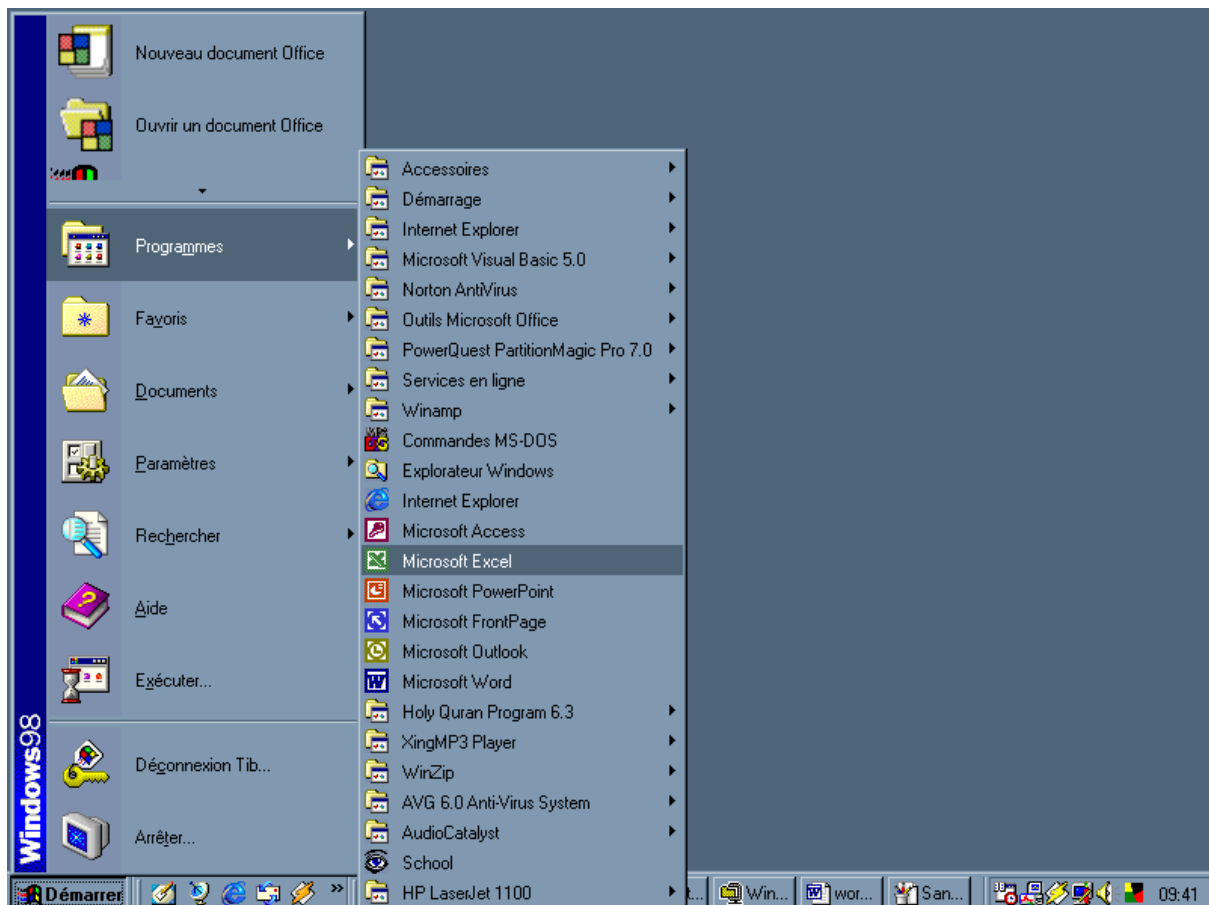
Windows98

Nouveau document Office

Ouvrir un document Office

Programmes

Favoris

Documents

Paramètres

Rechercher

Aide

Exécuter...

Déconnexion Tib...

Arrêter...

Accessoires
Démarrage
Internet Explorer
Microsoft Visual Basic 5.0
Norton AntiVirus
Outils Microsoft Office
PowerQuest PartitionMagic Pro 7.0
Services en ligne
Winamp
Commandes MS-DOS
Explorateur Windows
Internet Explorer
Microsoft Access
Microsoft Excel
Microsoft PowerPoint
Microsoft FrontPage
Microsoft Outlook
Microsoft Word
Holy Quran Program 6.3
XingMP3 Player
WinZip
AVG 6.0 Anti-Virus System
AudioCatalyst
School
HP LaserJet 1100

Démarrer »  t... Win... wor... San... 09:41